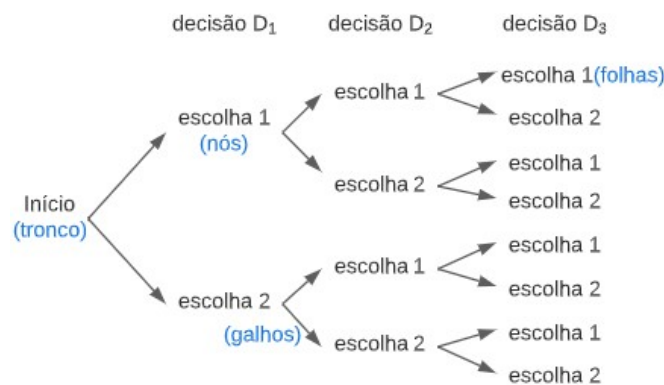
decisão $D_1$ decisão $D_2$ decisão $D_3$

Início (tronco)

escolha 1 (nós)

escolha 2

(galhos)

escolha 1

escolha 2

escolha 1

escolha 2

escolha 1(folhas)

escolha 2

escolha 1

escolha 2

escolha 1

escolha 2

escolha 1

escolha 2